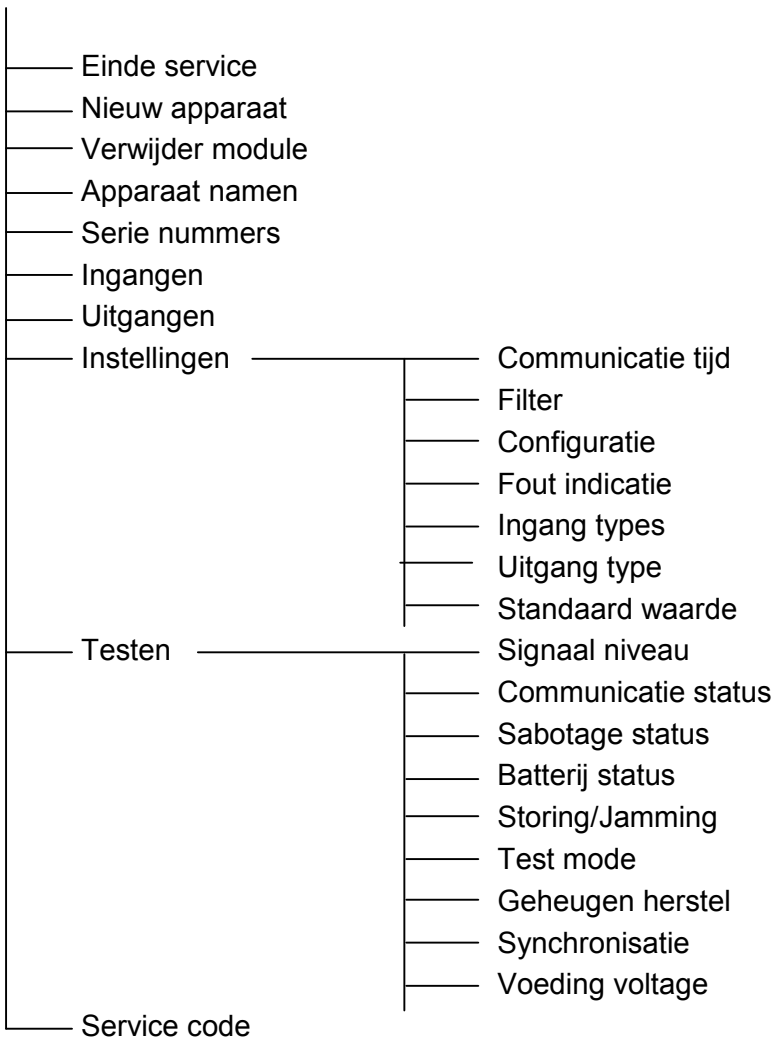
Einde service
Nieuw apparaat
Verwijder module
Apparaat namen
Serie nummers
Ingangen
Uitgangen
Instellingen
Communicatie tijd
Filter
Configuratie
Fout indicatie
Ingang types
Uitgang type
Standaard waarde
Testen
Signaal niveau
Communicatie status
Sabotage status
Batterij status
Storing/Jamming
Test mode
Geheugen herstel
Synchronisatie
Voeding voltage
Service code